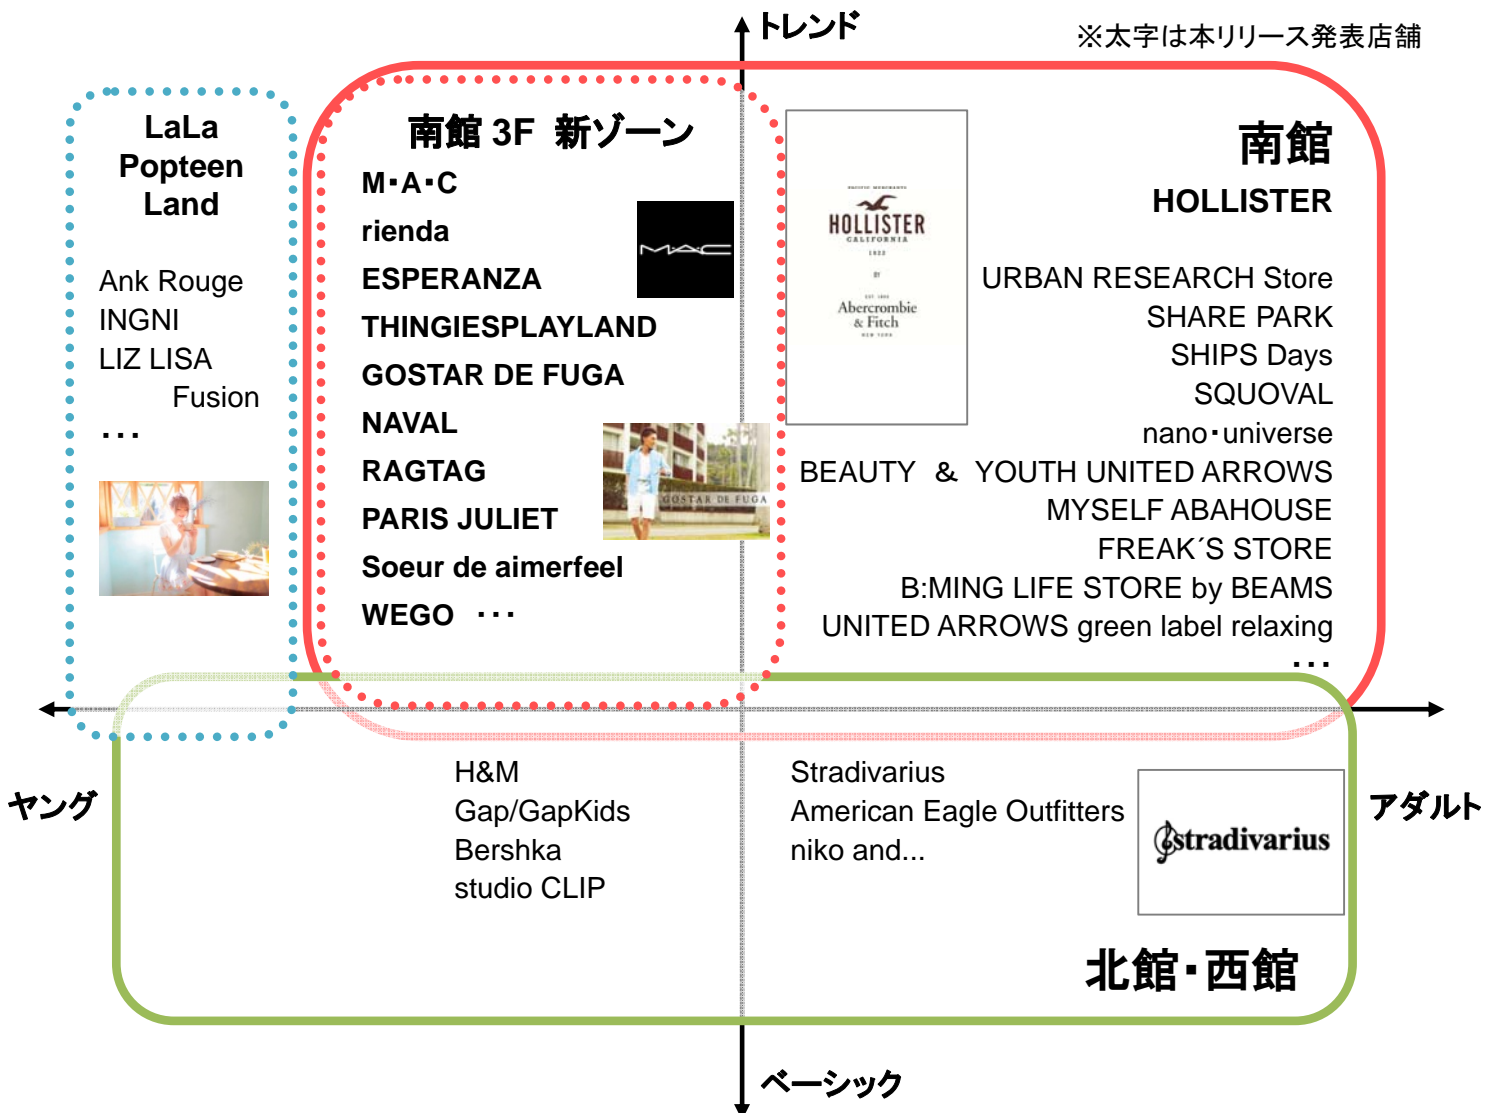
トレンド

※太字は本リリース発表店舗

LaLa Popteen Land

Ank Rouge
INGNI
LIZ LISA
Fusion
・・・

南館 3F 新ゾーン

M･A･C
rienda
ESPERANZA
THINGIESPLAYLAND
GOSTAR DE FUGA
NAVAL
RAGTAG
PARIS JULIET
Soeur de aimerfeel
WEGO ・・・

MAC

GOSTAR DE FUGA

HOLLISTER CALIFORNIA
Abercrombie & Fitch

南館

HOLLISTER

URBAN RESEARCH Store
SHARE PARK
SHIPS Days
SQUOVAL
nano･universe
BEAUTY & YOUTH UNITED ARROWS
MYSELF ABAHOUSE
FREAK´S STORE
B:MING LIFE STORE by BEAMS
UNITED ARROWS green label relaxing
・・・

ヤング

アダルト

H&M
Gap/GapKids
Bershka
studio CLIP

Stradivarius
American Eagle Outfitters
niko and...

stradivarius

北館･西館

ベーシック